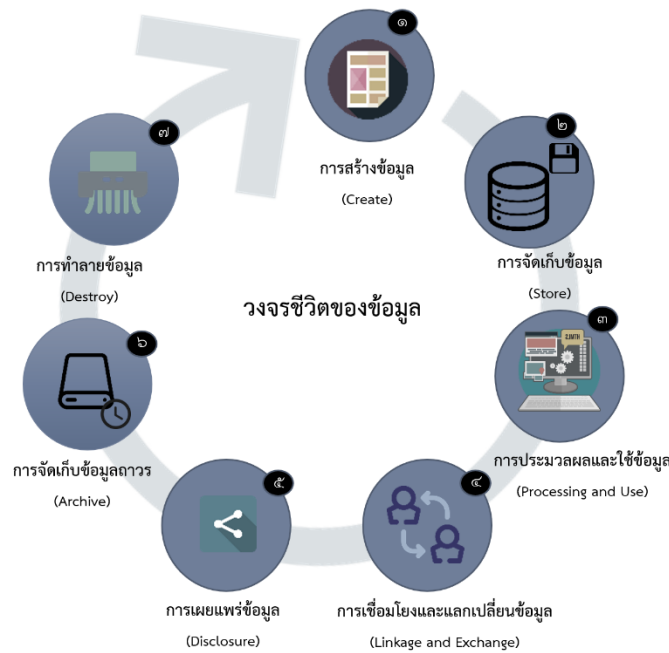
๑

การสร้างข้อมูล

(Create)

๒

การจัดเก็บข้อมูล

(Store)

๓

การประมวลผลและใช้ข้อมูล

(Processing and Use)

๔

การเชื่อมโยงและแลกเปลี่ยนข้อมูล

(Linkage and Exchange)

๕

การเผยแพร่ข้อมูล

(Disclosure)

๖

การจัดเก็บข้อมูลถาวร

(Archive)

๗

การทำลายข้อมูล

(Destroy)

วงจรชีวิตของข้อมูล